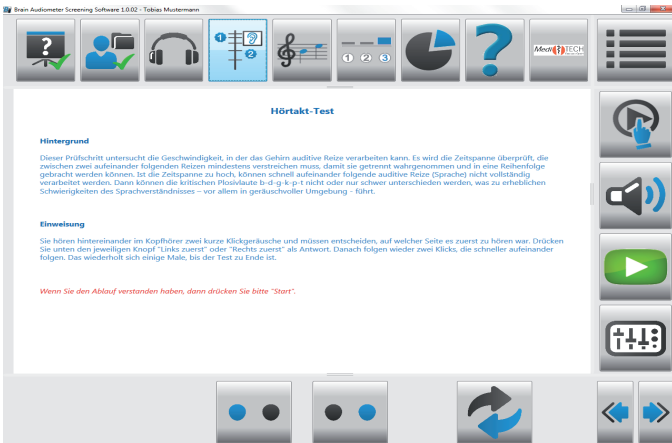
Brain Audiometer Screening Software 1.0.02 - Tobias Mustermann

Medi TECH

Hörtakt-Test

Hintergrund

Dieser Prüfschritt untersucht die Geschwindigkeit, in der das Gehirn auditive Reize verarbeiten kann. Es wird die Zeitspanne überprüft, die zwischen zwei aufeinander folgenden Reizen mindestens verstreichen muss, damit sie getrennt wahrgenommen und in eine Reihenfolge gebracht werden können. Ist die Zeitspanne zu hoch, können schnell aufeinander folgende auditive Reize (Sprache) nicht vollständig verarbeitet werden. Dann können die kritischen Plosivlaute b-d-g-k-p-t nicht oder nur schwer unterschieden werden, was zu erheblichen Schwierigkeiten des Sprachverständnisses – vor allem in geräuschvoller Umgebung - führt.

Einweisung

Sie hören hintereinander im Kopfhörer zwei kurze Klickgeräusche und müssen entscheiden, auf welcher Seite es zuerst zu hören war. Drücken Sie unten den jeweiligen Knopf "Links zuerst" oder "Rechts zuerst" als Antwort. Danach folgen wieder zwei Klicks, die schneller aufeinander folgen. Das wiederholt sich einige Male, bis der Test zu Ende ist.

Wenn Sie den Ablauf verstanden haben, dann drücken Sie bitte "Start".